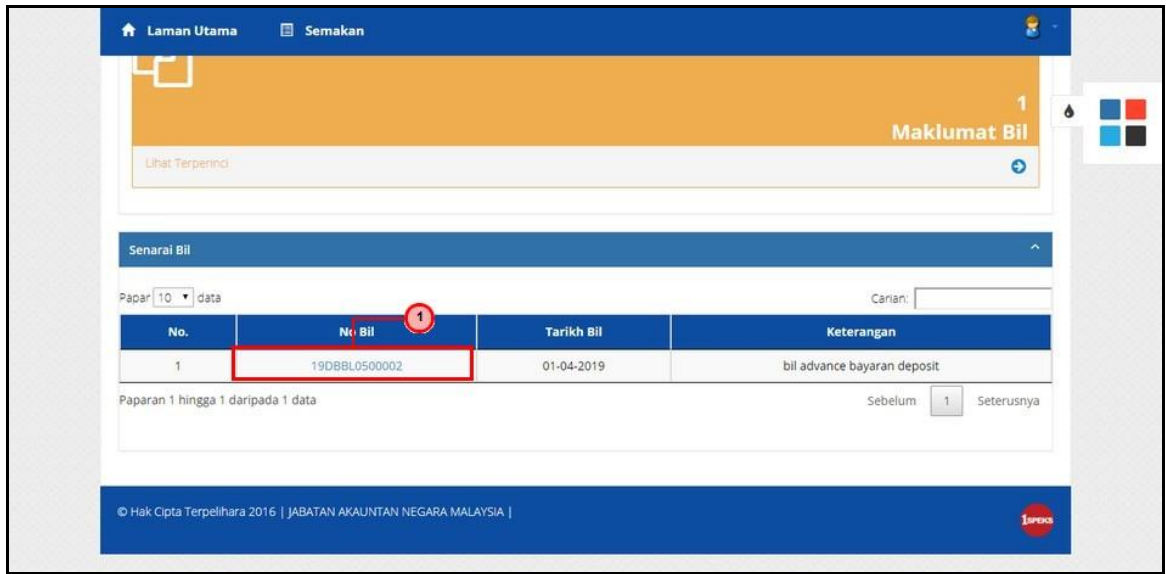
Laman Utama Semakan

1
Maklumat Bil

Lihat Terperinci

Senarai Bil

Papar 10 data

Carian:

1

| No. | No Bil | Tarikh Bil | Keterangan |
|---|---|---|---|
| 1 | 19DBBL0500002 | 01-04-2019 | bil advance bayaran deposit |

Paparan 1 hingga 1 daripada 1 data

Sebelum 1 Seterusnya

© Hak Cipta Terpelihara 2016 | JABATAN AKAUNTAN NEGARA MALAYSIA |

1SPEKS